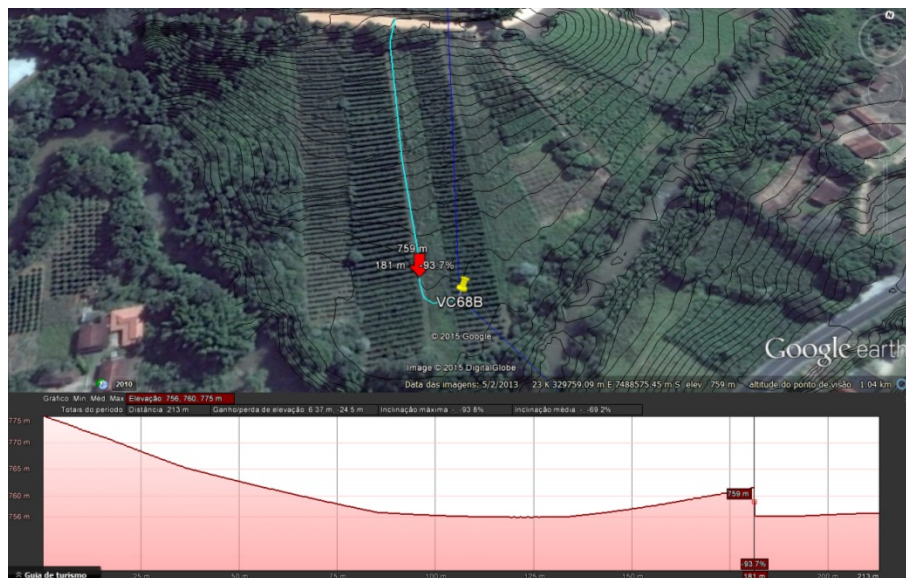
759 m
181 m -93.7%
VC68B
© 2015 Google
Image © 2015 DigitalGlobe
Google earth
2010
Data das imagens: 5/2/2013 23 k 329759.09 m E 7488575.45 m S elev 759 m altitude do ponto de visão 1.04 km

Gráfico Mín, Méd, Máx: Elevação: 756, 760, 775 m
Totais do período Distância: 213 m Ganho/perda de elevação: 6.37 m, -24.5 m Inclinação máxima: -, -93.8% Inclinação média: -, -69.2%

775 m
770 m
765 m
760 m
756 m
759 m
-93.7%
Guia de turismo
25 m
50 m
75 m
100 m
125 m
150 m
181 m
200 m
213 m